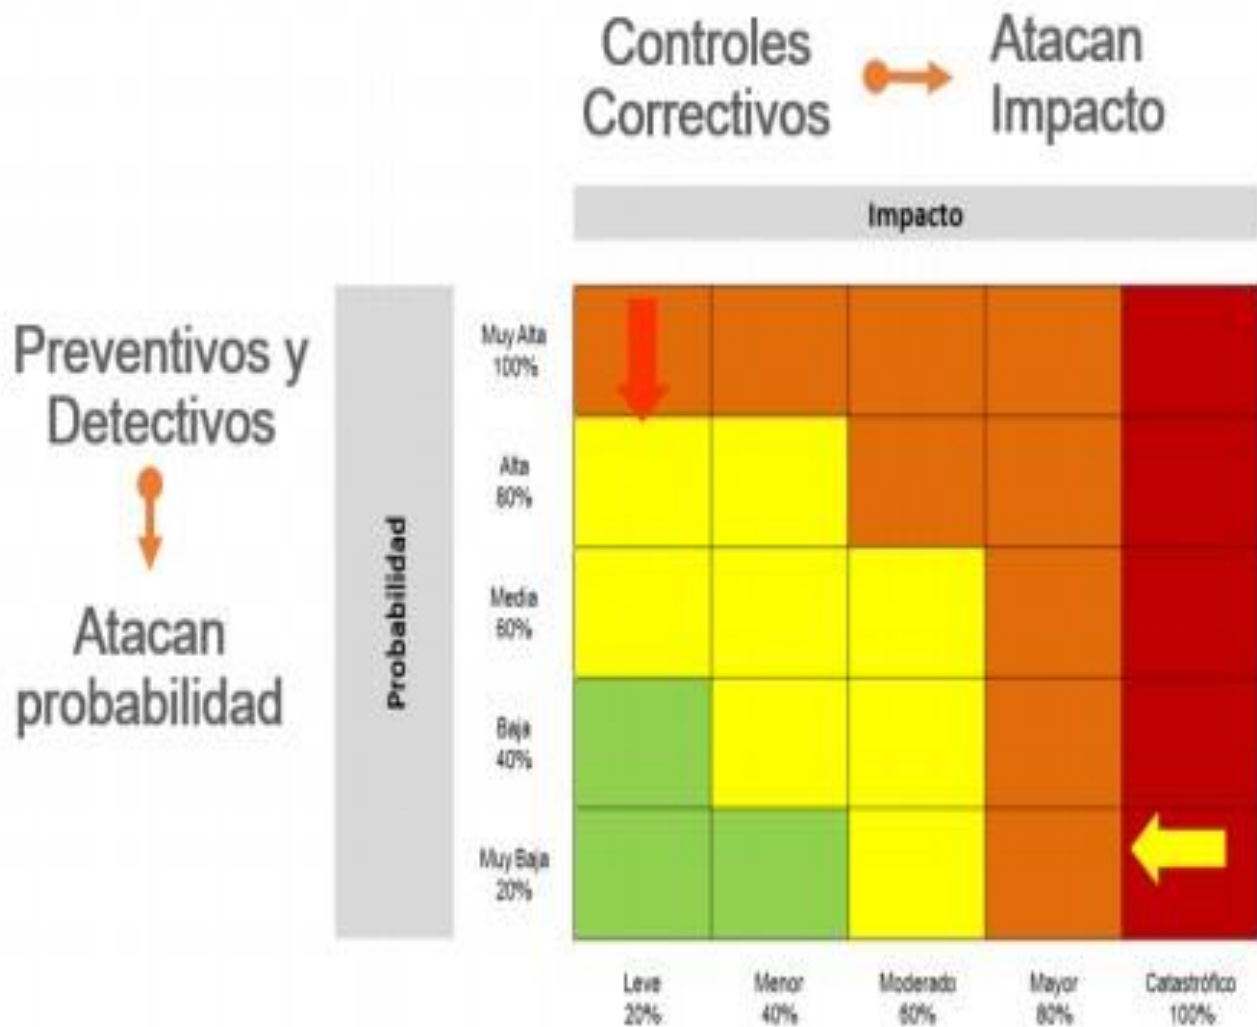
Controles Correctivos

Atacan Impacto

Impacto

Preventivos y Detectivos

Atacan probabilidad

Probabilidad

Muy Alta 100%

Alta 80%

Media 60%

Baja 40%

Muy Baja 20%

Leve 20%

Menor 40%

Moderado 60%

Mayor 80%

Catastrófico 100%